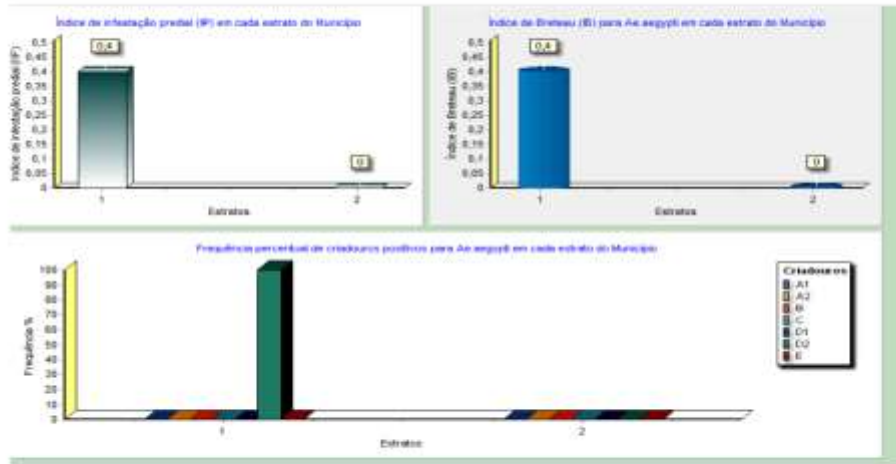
Índice de infestação predial (IIP) em cada estrato do Município

0,5
0,45
0,4
0,35
0,3
0,25
0,2
0,15
0,1
0,05
0

Índice de infestação predial (IIP)

0,4

0

1
2
Estratos

Índice de Breteau (IB) para Ae.aegypti em cada estrato do Município

0,5
0,45
0,4
0,35
0,3
0,25
0,2
0,15
0,1
0,05
0

Índice de Breteau (IB)

0,4

0

1
2
Estratos

Frequência percentual de criadouros positivos para Ae.aegypti em cada estrato do Município

100
90
80
70
60
50
40
30
20
10
0

Frequência %

1
2
Estratos

Criadouros
A1
A2
B
C
D1
D2
E